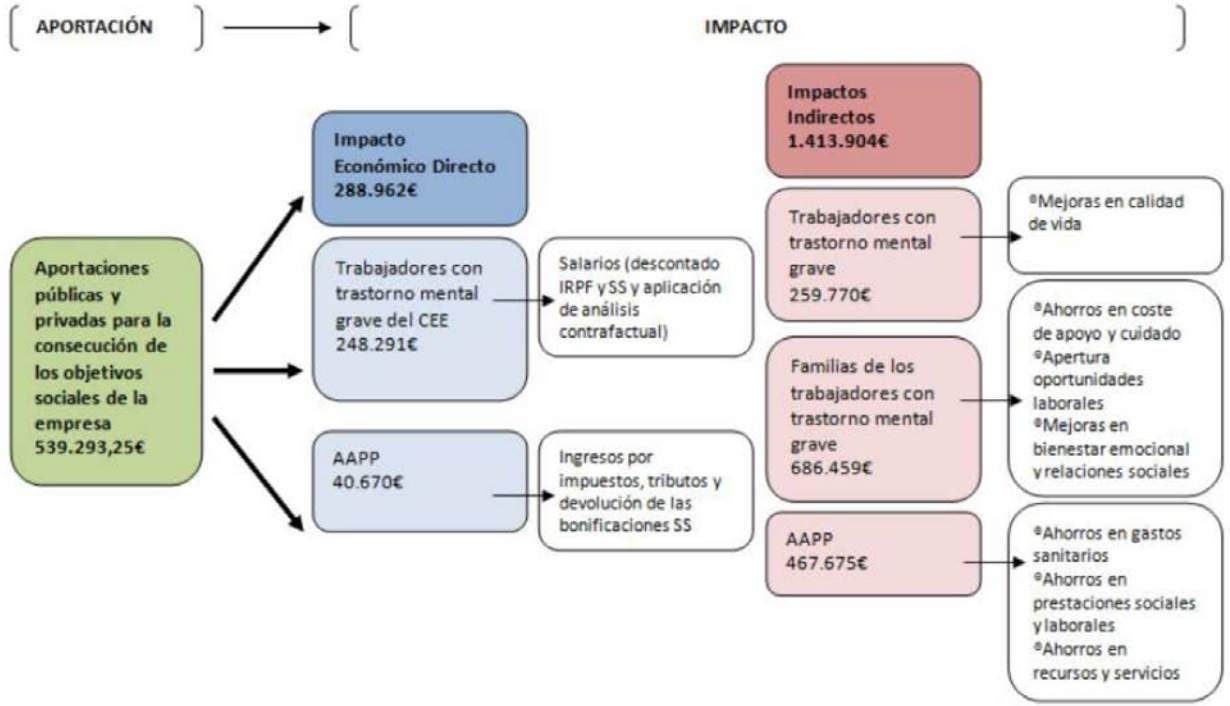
APORTACIÓN

IMPACTO

Aportaciones públicas y privadas para la consecución de los objetivos sociales de la empresa 539.293,25€

Impacto Económico Directo 288.962€

Trabajadores con trastorno mental grave del CEE 248.291€

Salarios (descontado IRPF y SS y aplicación de análisis contrafactual)

AAPP 40.670€

Ingresos por impuestos, tributos y devolución de las bonificaciones SS

Impactos Indirectos 1.413.904€

Trabajadores con trastorno mental grave 259.770€

ªMejoras en calidad de vida

Familias de los trabajadores con trastorno mental grave 686.459€

ªAhorros en coste de apoyo y cuidado
ªApertura oportunidades laborales
ªMejoras en bienestar emocional y relaciones sociales

AAPP 467.675€

ªAhorros en gastos sanitarios
ªAhorros en prestaciones sociales y laborales
ªAhorros en recursos y servicios